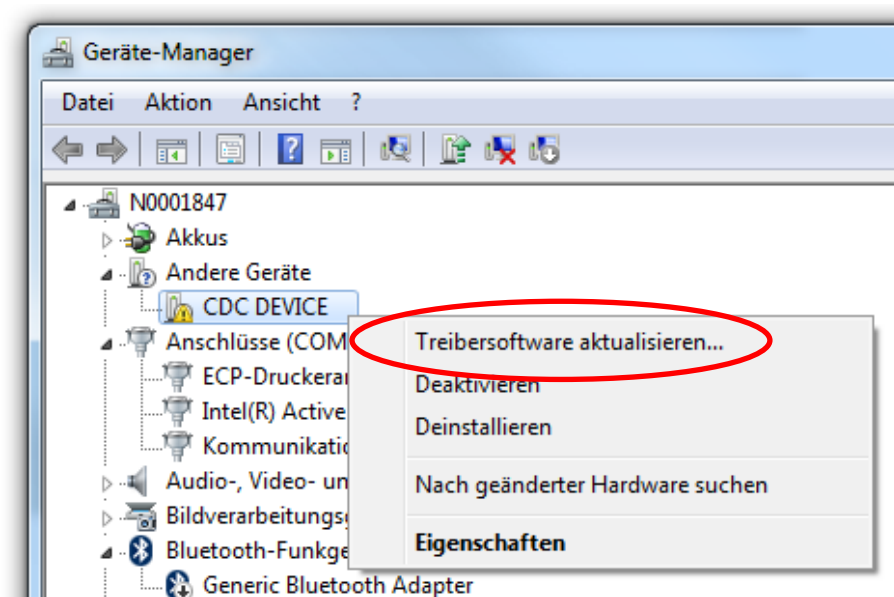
Geräte-Manager

Datei Aktion Ansicht ?

N0001847
Akkus
Andere Geräte
CDC DEVICE
Anschlüsse (COM
ECP-Druckerar
Intel(R) Active
Kommunikatio
Audio-, Video- un
Bildverarbeitungs
Bluetooth-Funkge
Generic Bluetooth Adapter

Treibersoftware aktualisieren...
Deaktivieren
Deinstallieren
Nach geänderter Hardware suchen
Eigenschaften